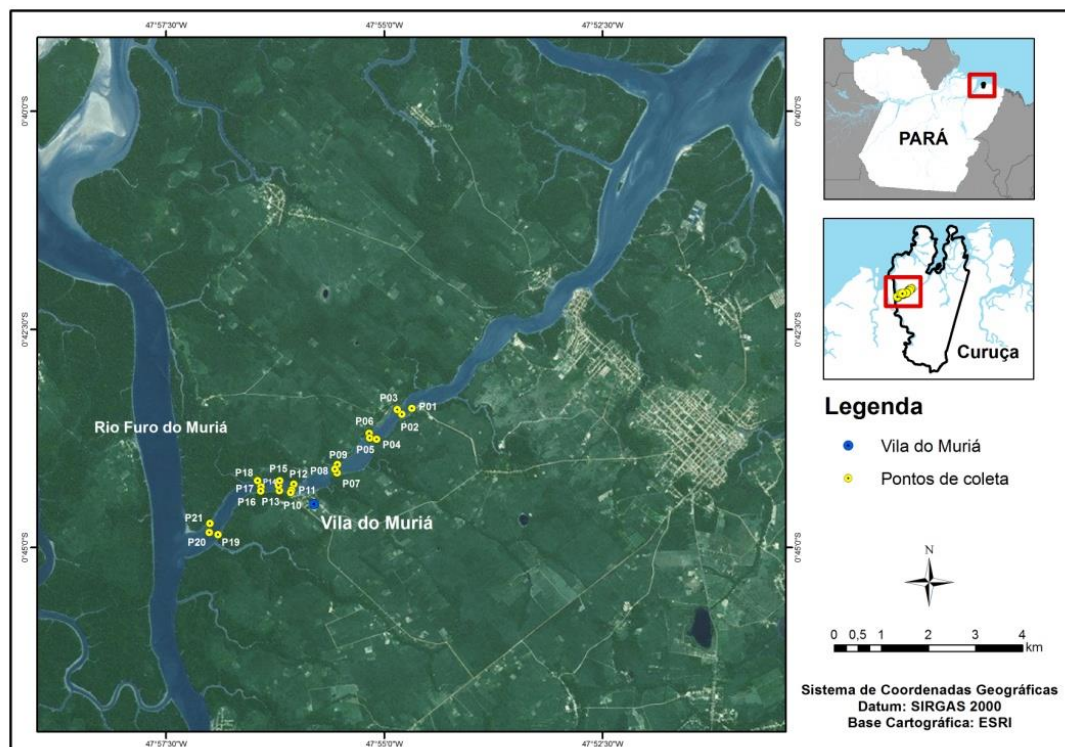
47°57'30"W
47°55'0"W
47°52'30"W

0°40'0"S
0°42'30"S
0°45'0"S

0°40'0"S
0°42'30"S
0°45'0"S

Rio Furo do Muriá

P03
P01
P02
P06
P04
P05
P09
P08
P07
P18
P15
P16
P12
P17
P11
P16
P13
P10
P21
P20
P19

Vila do Muriá

47°57'30"W
47°55'0"W
47°52'30"W

PARÁ

Curuça

Legenda

Vila do Muriá

Pontos de coleta

N

0 0,5 1 2 3 4 km

Sistema de Coordenadas Geográficas
Datum: SIRGAS 2000
Base Cartográfica: ESRI